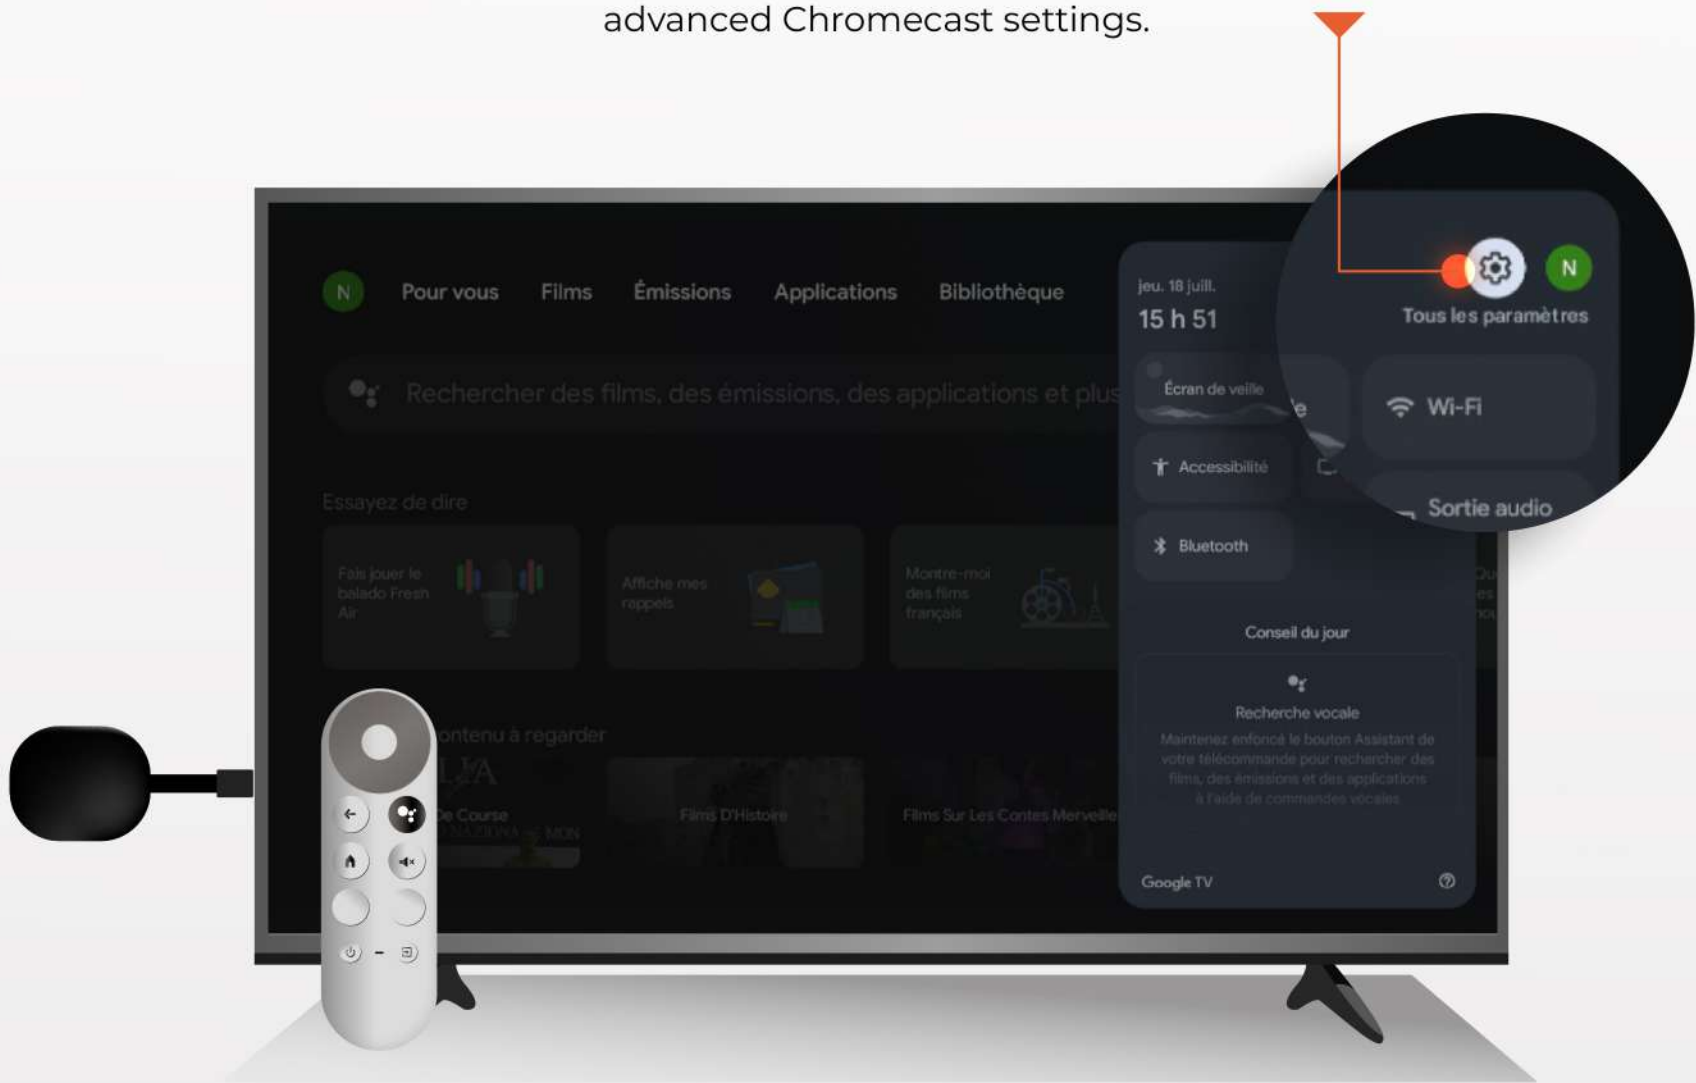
advanced Chromecast settings.

N Pour vous Films Émissions Applications Bibliothèque

Rechercher des films, des émissions, des applications et plus

Essayez de dire

Fais jouer le balado Fresh Air

Affiche mes rappels

Montre-moi des films français

ontenu à regarder

De Course

Films D'Histoire

Films Sur Les Contes Merveille

jeu. 18 juill.

15 h 51

Écran de veille

Accessibilité

Bluetooth

N

Tous les paramètres

Wi-Fi

Sortie audio

Conseil du jour

Recherche vocale

Maintenez enfoncé le bouton Assistant de votre télécommande pour rechercher des films, des émissions et des applications à l'aide de commandes vocales

Google TV